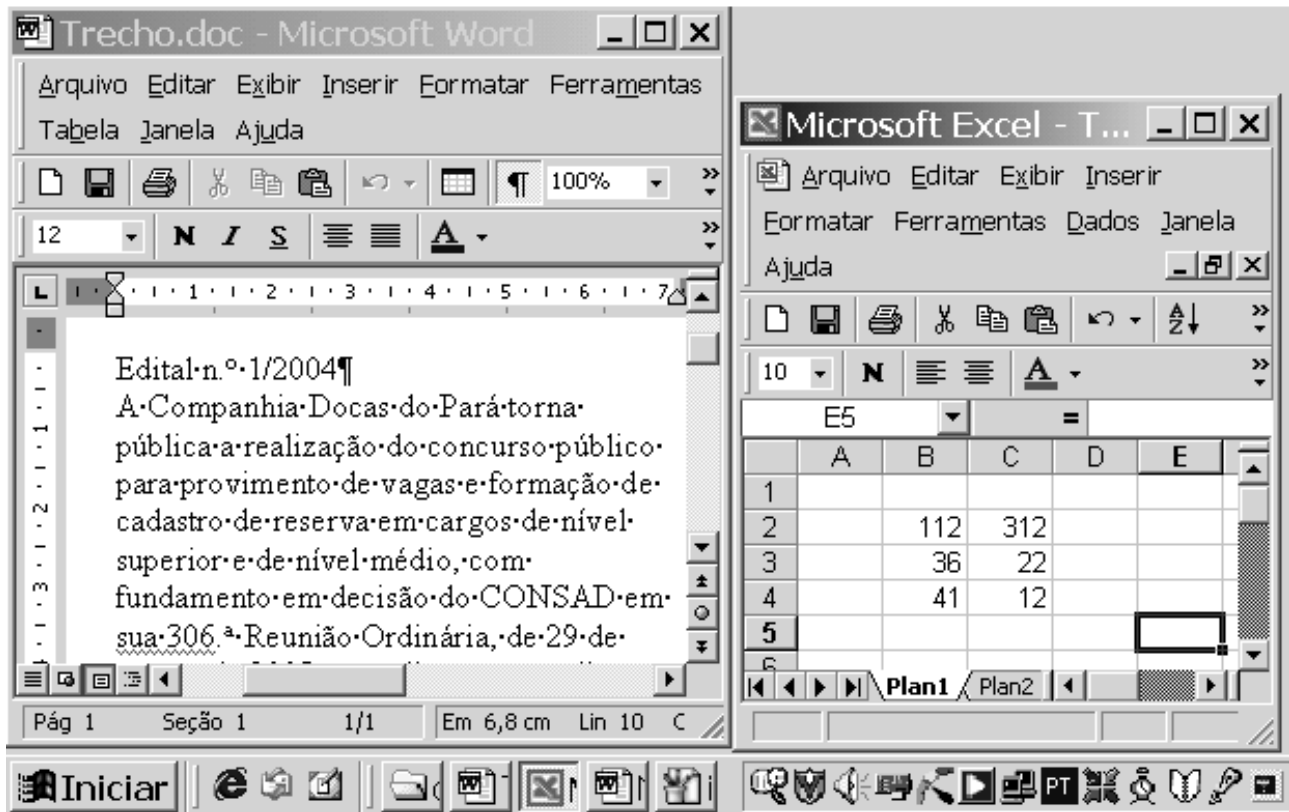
Trecho.doc - Microsoft Word

Arquivo Editar Exibir Inserir Formatar Ferramentas Tabela Janela Ajuda

100%

12 N I S A

Edital·n.º·1/2004¶
A·Companhia·Docas·do·Pará·torna·pública·a·realização·do·concurso·público·para·provimento·de·vagas·e·formação·de·cadastro·de·reserva·em·cargos·de·nível·superior·e·de·nível·médio,·com·fundamento·em·decisão·do·CONSAD·em·sua·306.ª·Reunião·Ordinária,·de·29·de·

Pág 1 Seção 1 1/1 Em 6,8 cm Lin 10 C

Microsoft Excel - T...

Arquivo Editar Exibir Inserir Formatar Ferramentas Dados Janela Ajuda

10 N A

E5 =

| | A | B | C | D | E |
|---|---|---|---|---|---|
| 1 | | | | | |
| 2 | | 112 | 312 | | |
| 3 | | 36 | 22 | | |
| 4 | | 41 | 12 | | |
| 5 | | | | | |
| 6 | | | | | |

Plan1 Plan2

Iniciar PT